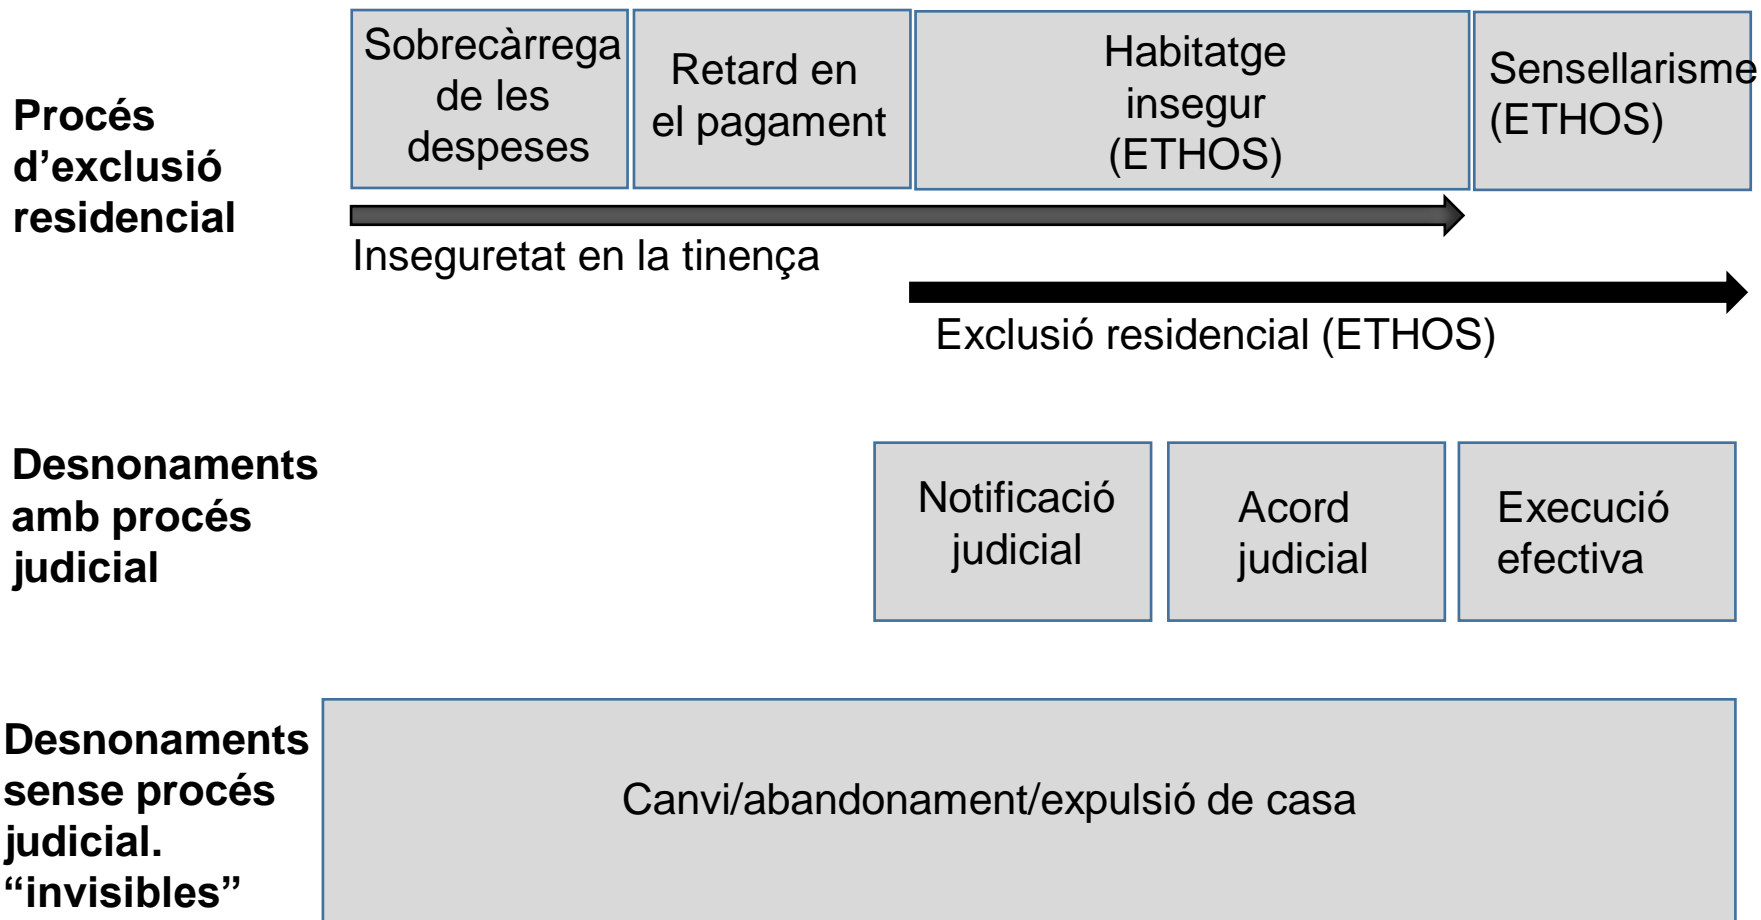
Procés d’exclusió residencial

Sobrecàrrega de les despeses

Retard en el pagament

Habitatge insegur (ETHOS)

Sensellarisme (ETHOS)

Inseguretat en la tinença

Exclusió residencial (ETHOS)

Desnonaments amb procés judicial

Notificació judicial

Acord judicial

Execució efectiva

Desnonaments sense procés judicial. “invisibles”

Canvi/abandonament/expulsió de casa